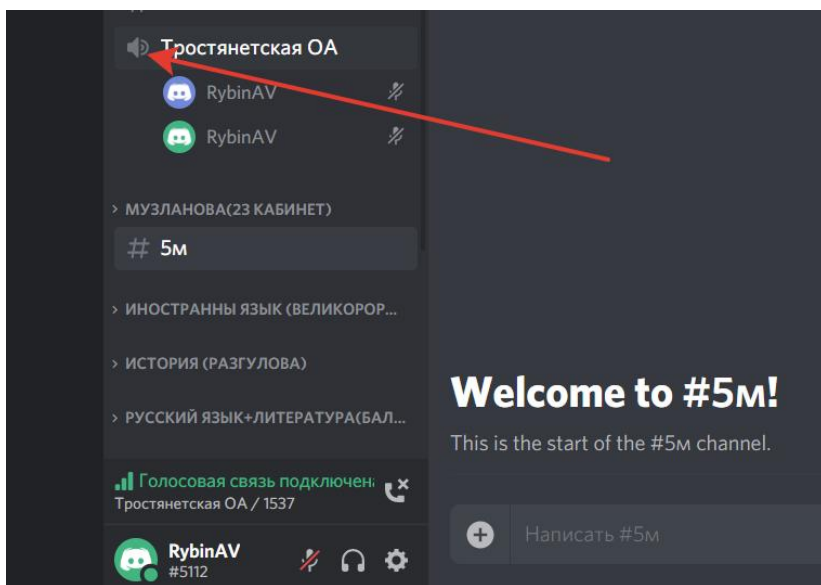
Тростянетская ОА
RybinAV
RybinAV

› МУЗЛАНОВА(23 КАБИНЕТ)
# 5м

› ИНОСТРАННЫ ЯЗЫК (ВЕЛИКОРОР...

› ИСТОРИЯ (РАЗГУЛОВА)

› РУССКИЙ ЯЗЫК+ЛИТЕРАТУРА(БАЛ...

Голосовая связь подключена
Тростянетская ОА / 1537

RybinAV
#5112

Welcome to #5м!

This is the start of the #5м channel.

Написать #5м